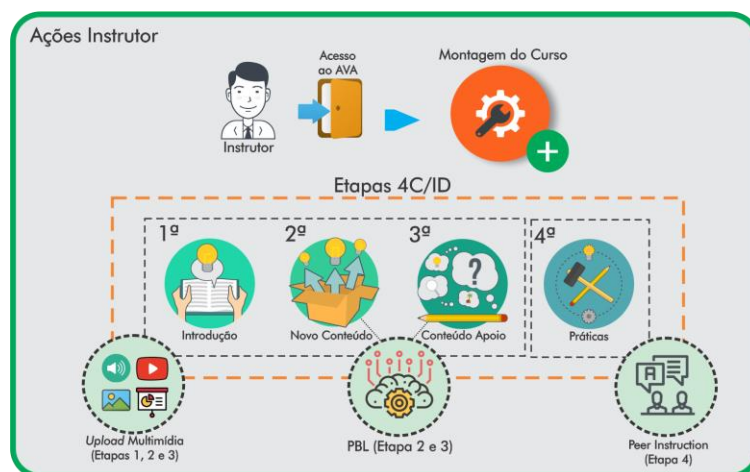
Ações Instrutor

Instrutor

Acesso ao AVA

Montagem do Curso

Etapas 4C/ID

1ª

Introdução

2ª

Novo Conteúdo

3ª

Conteúdo Apoio

4ª

Práticas

Upload Multimídia (Etapas 1, 2 e 3)

PBL (Etapa 2 e 3)

Peer Instruction (Etapa 4)